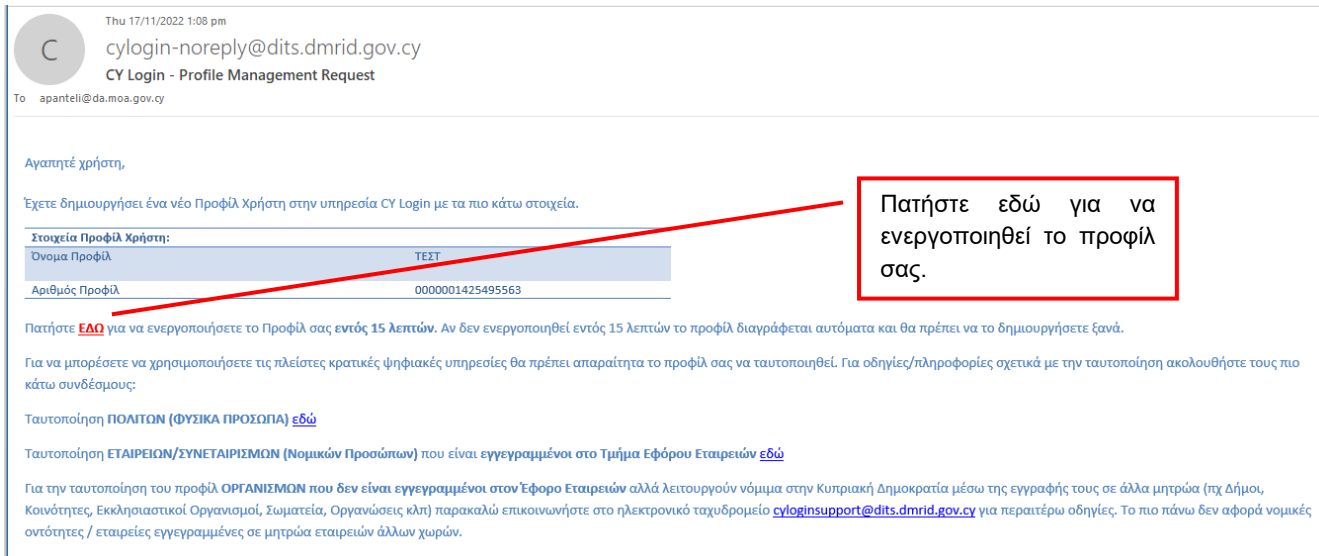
C

Thu 17/11/2022 1:08 pm
cylogin-noreply@dits.dmrid.gov.cy
CY Login - Profile Management Request
To apanteli@da.moa.gov.cy

Αγαπητέ χρήστη,

Έχετε δημιουργήσει ένα νέο Προφίλ Χρήστη στην υπηρεσία CY Login με τα πιο κάτω στοιχεία.

| Στοιχεία Προφίλ Χρήστη: | |
|---|---|
| Όνομα Προφίλ | ΤΕΣΤ |
| Αριθμός Προφίλ | 000001425495563 |

Πατήστε εδώ για να ενεργοποιηθεί το προφίλ σας.

Πατήστε ΕΔΩ για να ενεργοποιήσετε το Προφίλ σας εντός 15 λεπτών. Αν δεν ενεργοποιηθεί εντός 15 λεπτών το προφίλ διαγράφεται αυτόματα και θα πρέπει να το δημιουργήσετε ξανά.

Για να μπορέσετε να χρησιμοποιήσετε τις πλείστες κρατικές ψηφιακές υπηρεσίες θα πρέπει απαραίτητα το προφίλ σας να ταυτοποιηθεί. Για οδηγίες/πληροφορίες σχετικά με την ταυτοποίηση ακολουθήστε τους πιο κάτω συνδέσμους:

Ταυτοποίηση ΠΟΛΙΤΩΝ (ΦΥΣΙΚΑ ΠΡΟΣΩΠΑ) εδώ

Ταυτοποίηση ΕΤΑΙΡΕΙΩΝ/ΣΥΝΕΤΑΙΡΙΣΜΩΝ (Νομικών Προσώπων) που είναι εγγεγραμμένοι στο Τμήμα Εφόρου Εταιρειών εδώ

Για την ταυτοποίηση του προφίλ ΟΡΓΑΝΙΣΜΩΝ που δεν είναι εγγεγραμμένοι στον Έφορο Εταιρειών αλλά λειτουργούν νόμιμα στην Κυπριακή Δημοκρατία μέσω της εγγραφής τους σε άλλα μητρώα (πχ Δήμοι, Κοινότητες, Εκκλησιαστικοί Οργανισμοί, Σωματεία, Οργανώσεις κλπ) παρακαλώ επικοινωνήστε στο ηλεκτρονικό ταχυδρομείο cyloginsupport@dits.dmrid.gov.cy για περαιτέρω οδηγίες. Το πιο πάνω δεν αφορά νομικές οντότητες / εταιρείες εγγεγραμμένες σε μητρώα εταιρειών άλλων χωρών.